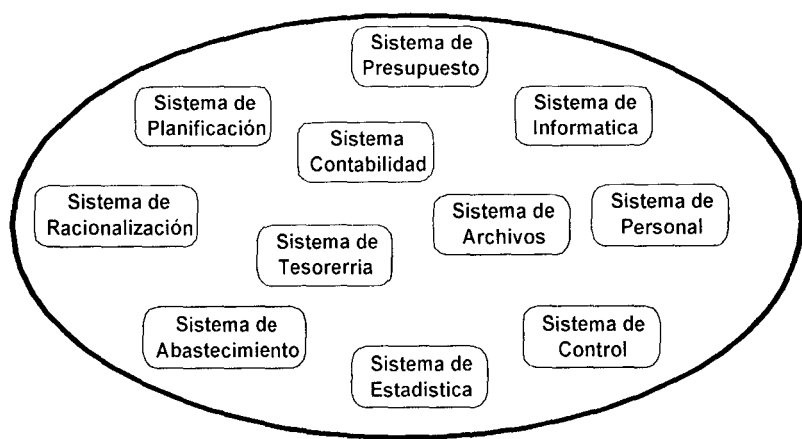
Sistema de Presupuesto

Sistema de Planificación

Sistema de Informatica

Sistema Contabilidad

Sistema de Racionalización

Sistema de Archivos

Sistema de Personal

Sistema de Tesorerria

Sistema de Abastecimiento

Sistema de Control

Sistema de Estadistica